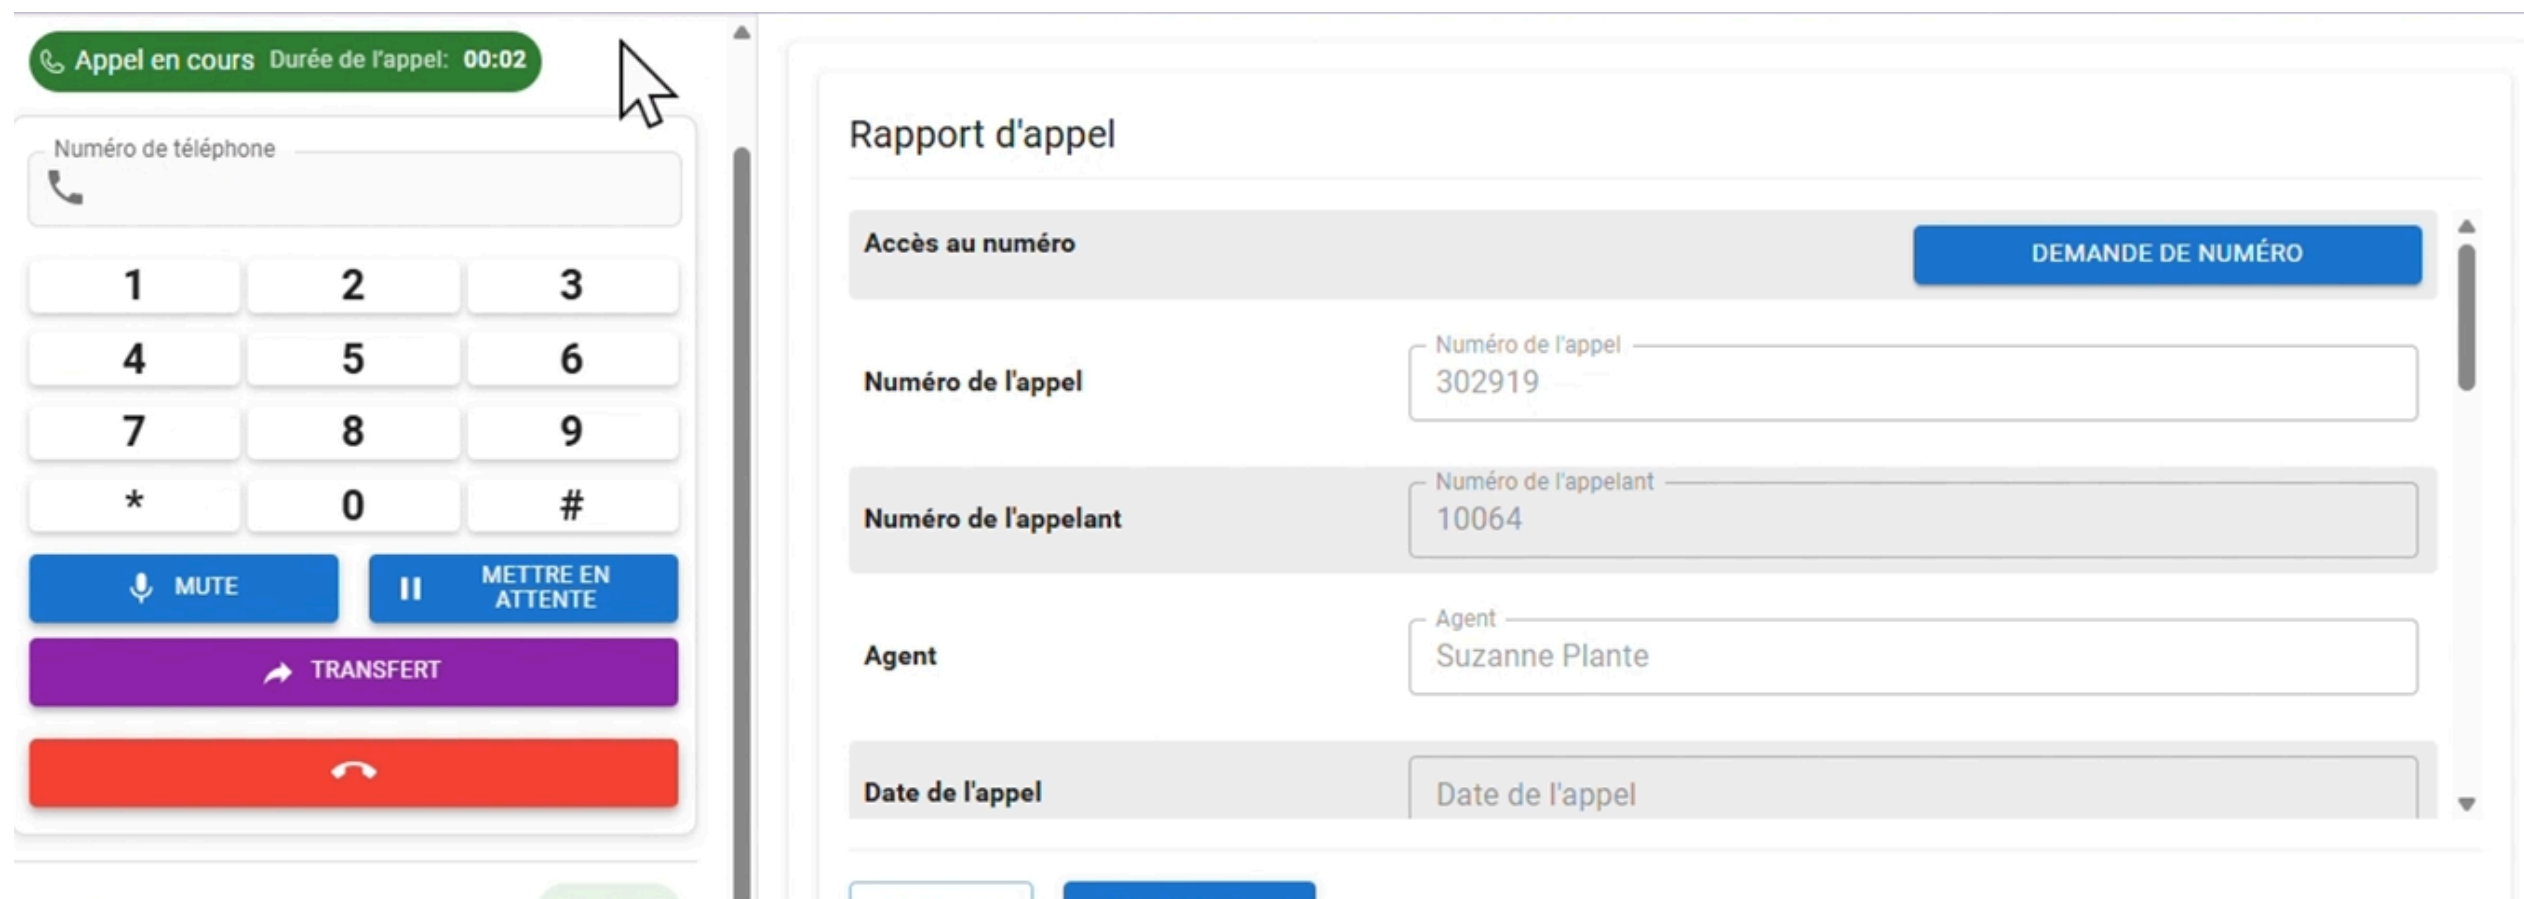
Appel en cours Durée de l'appel: 00:02

Numéro de téléphone

| 1 | 2 | 3 |
|---|---|---|
| 4 | 5 | 6 |
| 7 | 8 | 9 |
| * | 0 | # |

MUTE
METTRE EN ATTENTE
TRANSFERT

Rapport d'appel

Accès au numéro
DEMANDE DE NUMÉRO

Numéro de l'appel
Numéro de l'appel
302919

Numéro de l'appelant
Numéro de l'appelant
10064

Agent
Agent
Suzanne Plante

Date de l'appel
Date de l'appel